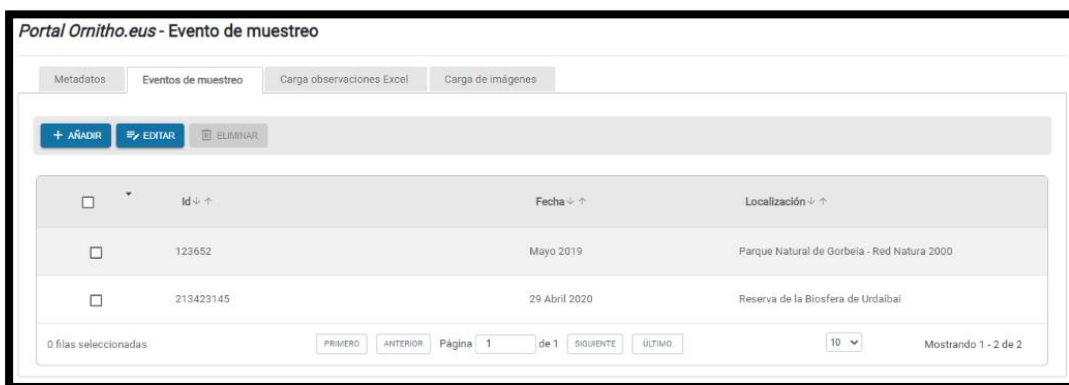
Portal Ornitho.eus - Evento de muestreo

Metadatos | Eventos de muestreo | Carga observaciones Excel | Carga de imágenes

+ AÑADIR | EDITAR | ELIMINAR

| | Id ↓ ↑ | Fecha ↓ ↑ | Localización ↓ ↑ |
|---|---|---|---|
| ☐ | 123652 | Mayo 2019 | Parque Natural de Gorbeia - Red Natura 2000 |
| ☐ | 213423145 | 29 Abril 2020 | Reserva de la Biosfera de Urdaibai |

0 filas seleccionadas | PRIMERO | ANTERIOR | Página 1 de 1 | SIGUIENTE | ÚLTIMO | 10 | Mostrando 1 - 2 de 2